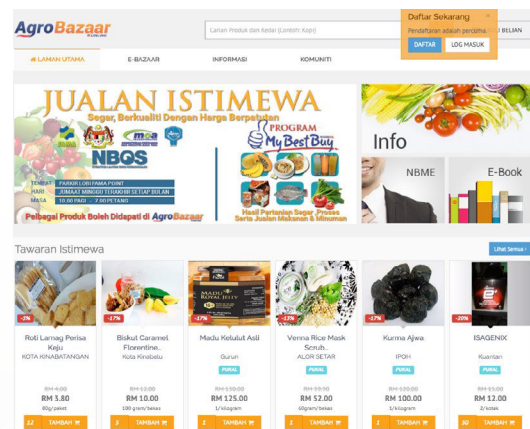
AgroBazaar

Jualan Produk dari Kedai (Contoh: Kopi)

BELIAN

Daftar Sekarang

Pendaftaran adalah percuma.

DAFTAR

LOG MASUK

LAMAN UTAMA

E-BAZAAR

INFORMASI

KOMUNITI

JUALAN ISTIMEWA

Segar, Berkualiti Dengan Harga Berpatutan

NBOS

PROGRAM My Best Buy

TEMPAT : PARKIR LOBI FAMA POINT

HARI : JUMAAT MINGGU TERAKHIR SETIAP BULAN

MASA : 10.00 PAGI - 2.00 PETANG

Pelbagai Produk Boleh Didapati di AgroBazaar

Hasil Pertanian Segar, Proses Serta Jualan Makanan & Minuman

Info

NBME

E-Book

Tawaran Istimewa

Lihat Semua

-2%

Roti Larnag Perisa Keju

KOTA KINABATANGAN

RM 4.00

RM 3.80

80g/paket

12

TAMBAH

-17%

Biskut Caramel Florentine..

Kota Kinabalu

RM 12.00

RM 10.00

100 gram/bekas

3

TAMBAH

-17%

Madu Kelulut Asli

Gurun

PUKAL

RM 150.00

RM 125.00

1/kilogram

2

TAMBAH

-13%

Venna Rice Mask Scrub..

ALOR SETAR

PUKAL

RM 59.90

RM 52.00

60gram/bekas

2

TAMBAH

-17%

Kurma Ajwa

IPOH

PUKAL

RM 120.00

RM 100.00

1/kilogram

3

TAMBAH

-20%

ISAGENIX

Kuantan

PUKAL

RM 15.00

RM 12.00

2/kotak

10

TAMBAH